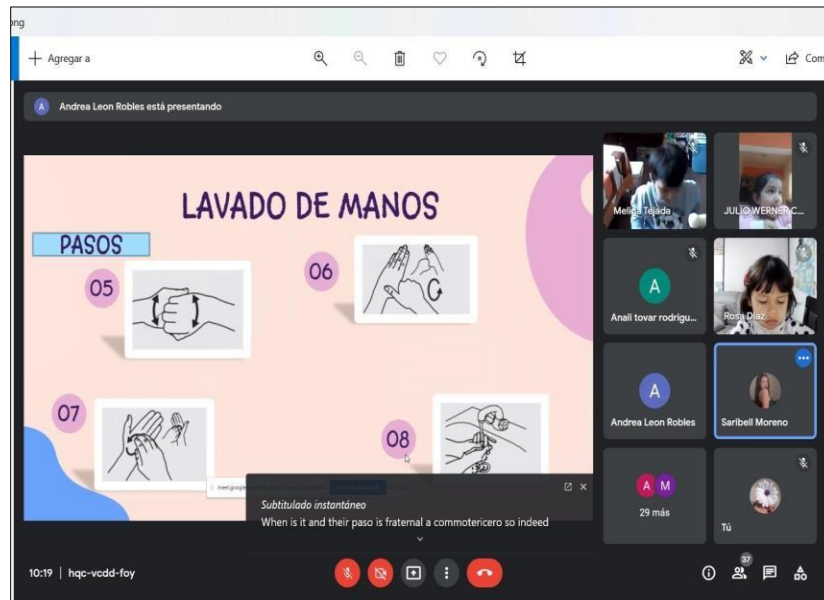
png

+ Agregar a

Com

A Andrea Leon Robles está presentando

LAVADO DE MANOS

PASOS

05

06

07

08

meet.google.com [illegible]

Subtitulado instantáneo

When is it and their paso is fraternal a commotericero so indeed

Melisa Tejada

JULIO WERNER C...

A

Anali tovar rodrigu...

Rosa Diaz

A

Andrea Leon Robles

Saribell Moreno

A M

29 más

Tú

10:19 | hqc-vcdd-foy

37